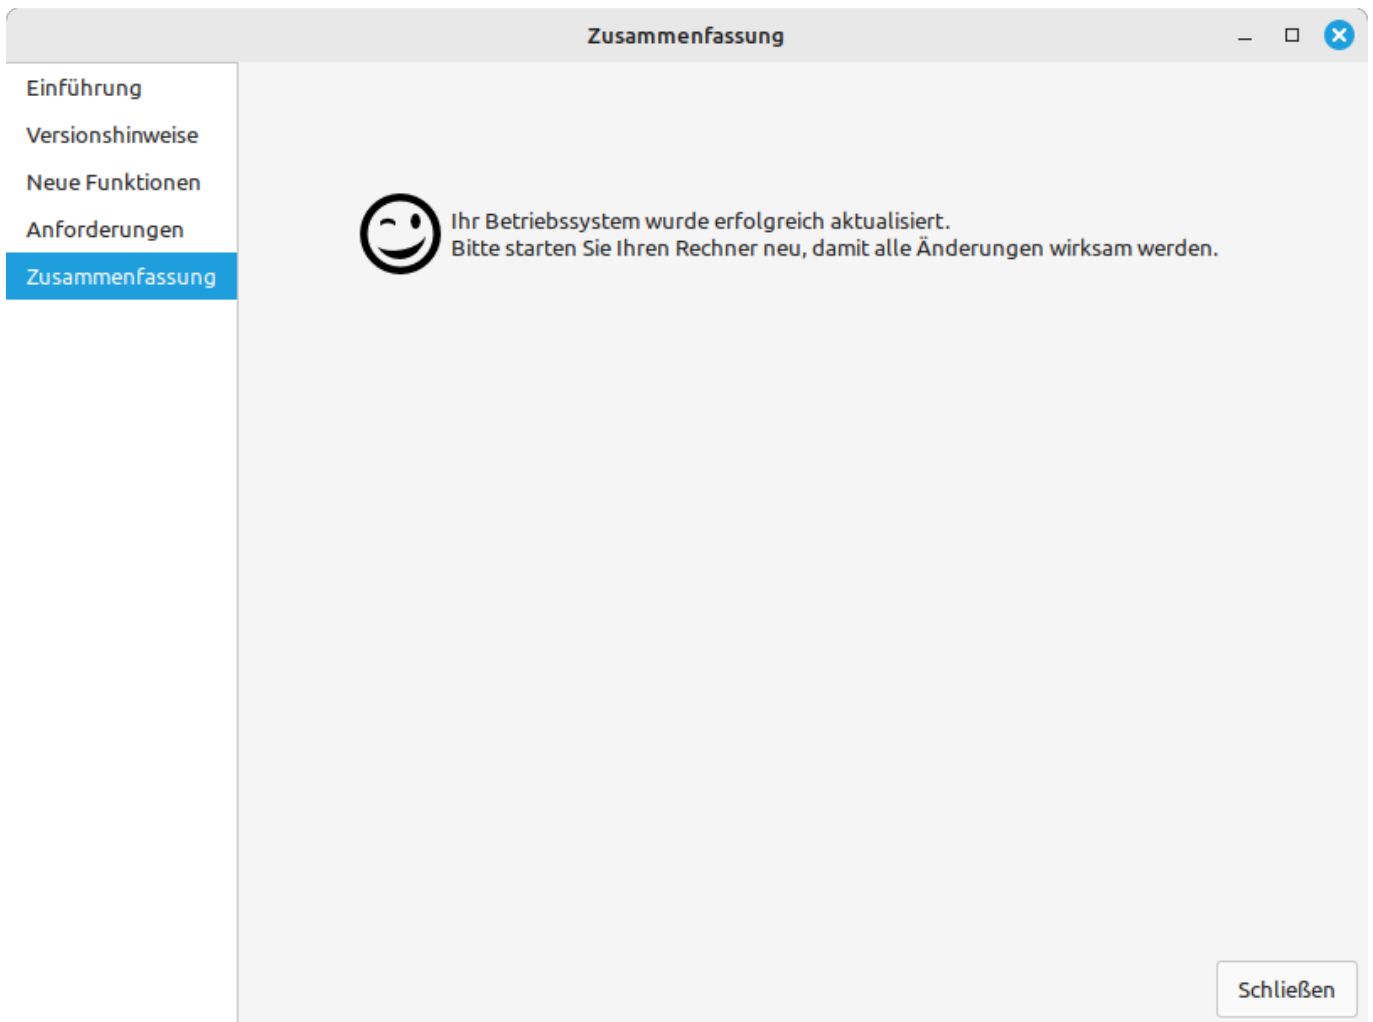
Zusammenfassung

Einführung
Versionshinweise
Neue Funktionen
Anforderungen
Zusammenfassung

Ihr Betriebssystem wurde erfolgreich aktualisiert.
Bitte starten Sie Ihren Rechner neu, damit alle Änderungen wirksam werden.

Schließen